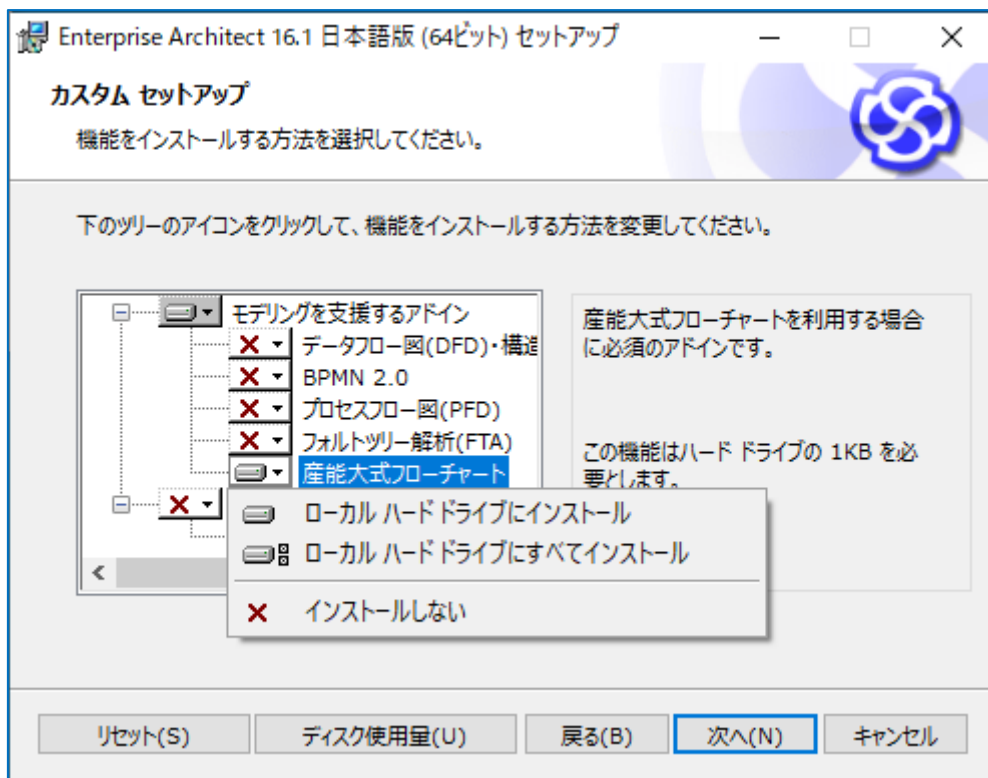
Enterprise Architect 16.1 日本語版 (64ビット) セットアップ

カスタム セットアップ

機能をインストールする方法を選択してください。

下のツリーのアイコンをクリックして、機能をインストールする方法を変更してください。

モデリングを支援するアドイン
データフロー図(DFD)・構造
BPMN 2.0
プロセスフロー図(PFD)
フォルトツリー解析(FTA)
産能大式フローチャート

産能大式フローチャートを利用する場合に必須のアドインです。

この機能はハード ドライブの 1KB を必要とします。

ローカル ハード ドライブにインストール
ローカル ハード ドライブにすべてインストール
インストールしない

リセット(S)
ディスク使用量(U)
戻る(B)
次へ(N)
キャンセル